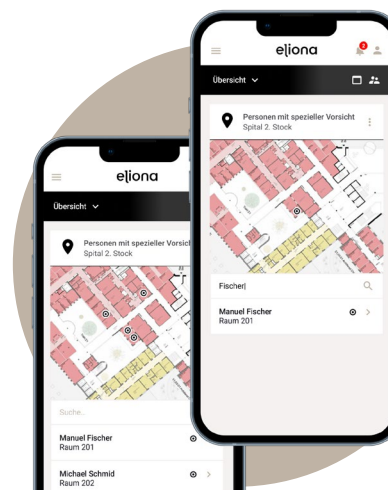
eliona

Übersicht

Personen mit spezieller Vorsicht
Spital 2. Stock

Fischer|

Manuel Fischer
Raum 201

eliona

Übersicht

Personen mit spezieller Vorsicht
Spital 2. Stock

Suche...

Manuel Fischer
Raum 201

Michael Schmid
Raum 202